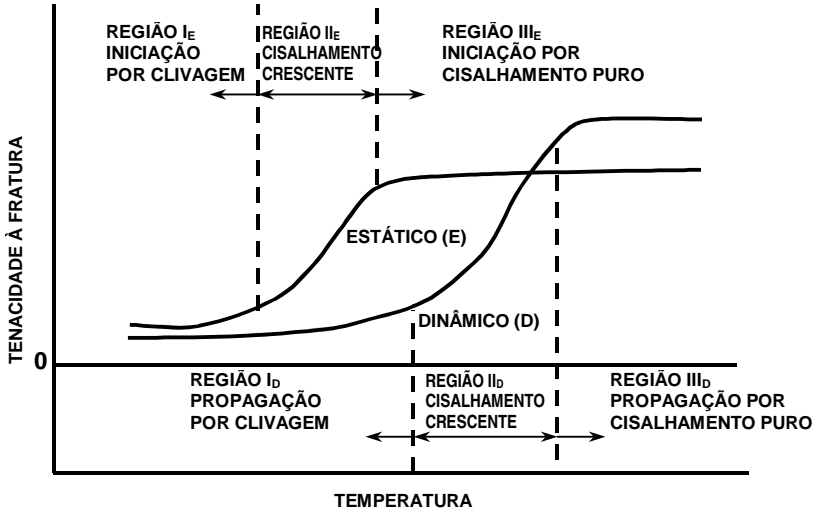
REGIÃO $I_E$ INICIAÇÃO POR CLIVAGEM

REGIÃO $II_E$ CISALHAMENTO CRESCENTE

REGIÃO $III_E$ INICIAÇÃO POR CISALHAMENTO PURO

TENACIDADE À FRATURA

ESTÁTICO (E)

DINÂMICO (D)

0

REGIÃO $I_D$ PROPAGAÇÃO POR CLIVAGEM

REGIÃO $II_D$ CISALHAMENTO CRESCENTE

REGIÃO $III_D$ PROPAGAÇÃO POR CISALHAMENTO PURO

TEMPERATURA